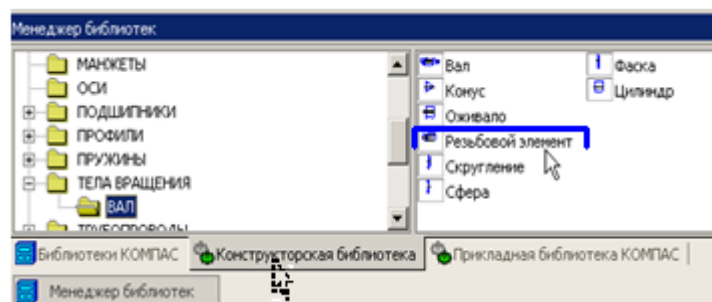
Менеджер библиотек

МАНЖЕТЫ
ОСИ
ПОДШИПНИКИ
ПРОФИЛИ
ПРУЖИНЫ
ТЕЛА ВРАЩЕНИЯ
ВАЛ
ТРУБОПРОВОДЫ

Вал
Конус
Оживало
Резьбовой элемент
Скругление
Сфера
Фаска
Цилиндр

Библиотеки КОМПАС
Конструкторская библиотека
Прикладная библиотека КОМПАС

Менеджер библиотек